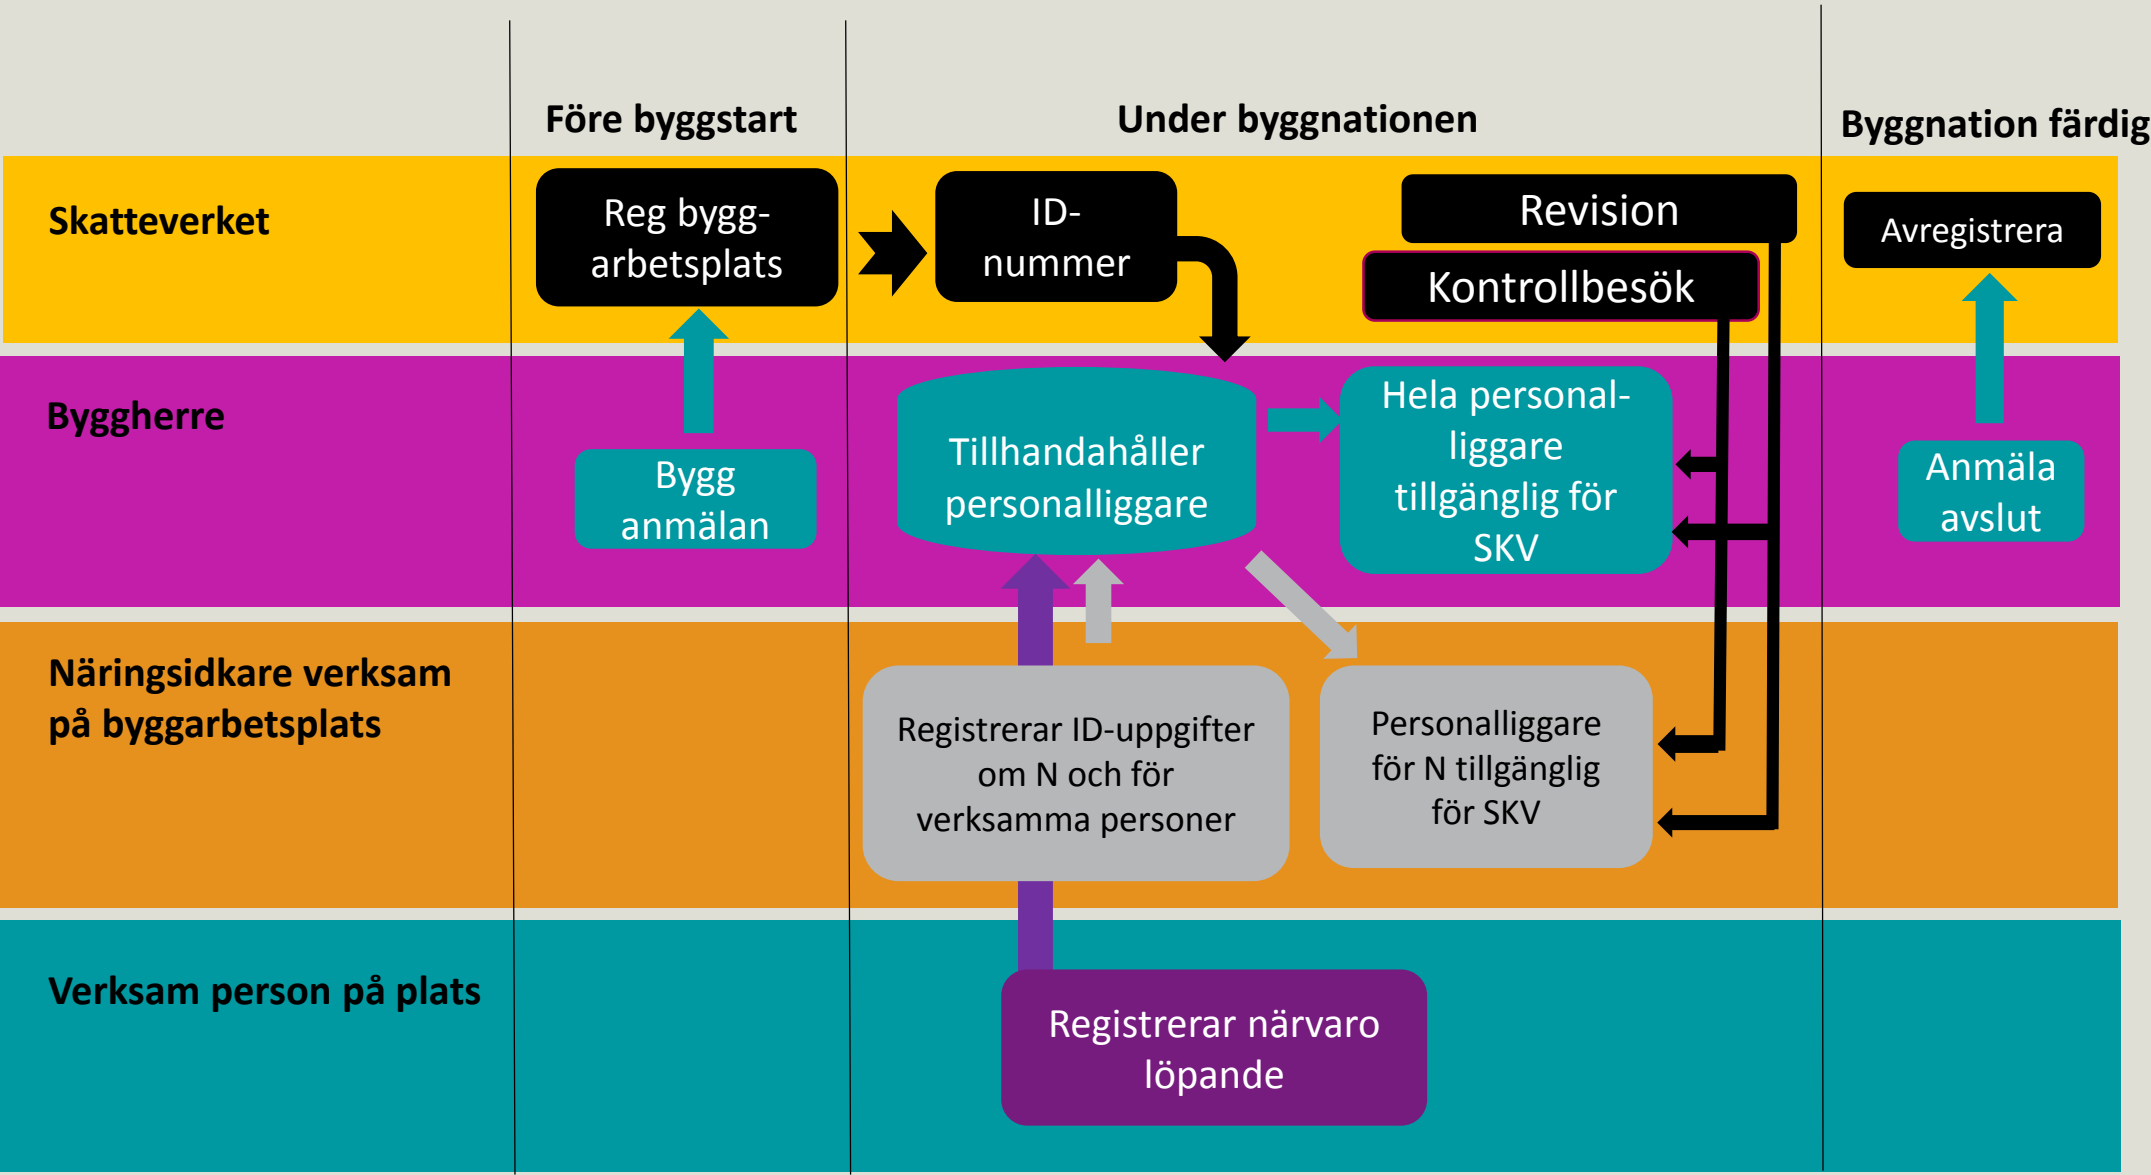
Före byggstart

Under byggnationen

Byggnation färdig

Skatteverket

Reg bygg-arbetsplats

ID-nummer

Revision

Kontrollbesök

Avregistrera

Byggherre

Bygg anmälan

Tillhandahåller personalliggare

Hela personal-liggare tillgänglig för SKV

Anmäla avslut

Näringsidkare verksam på byggarbetsplats

Registrerar ID-uppgifter om N och för verksamma personer

Personalliggare för N tillgänglig för SKV

Verksam person på plats

Registrerar närvaro löpande